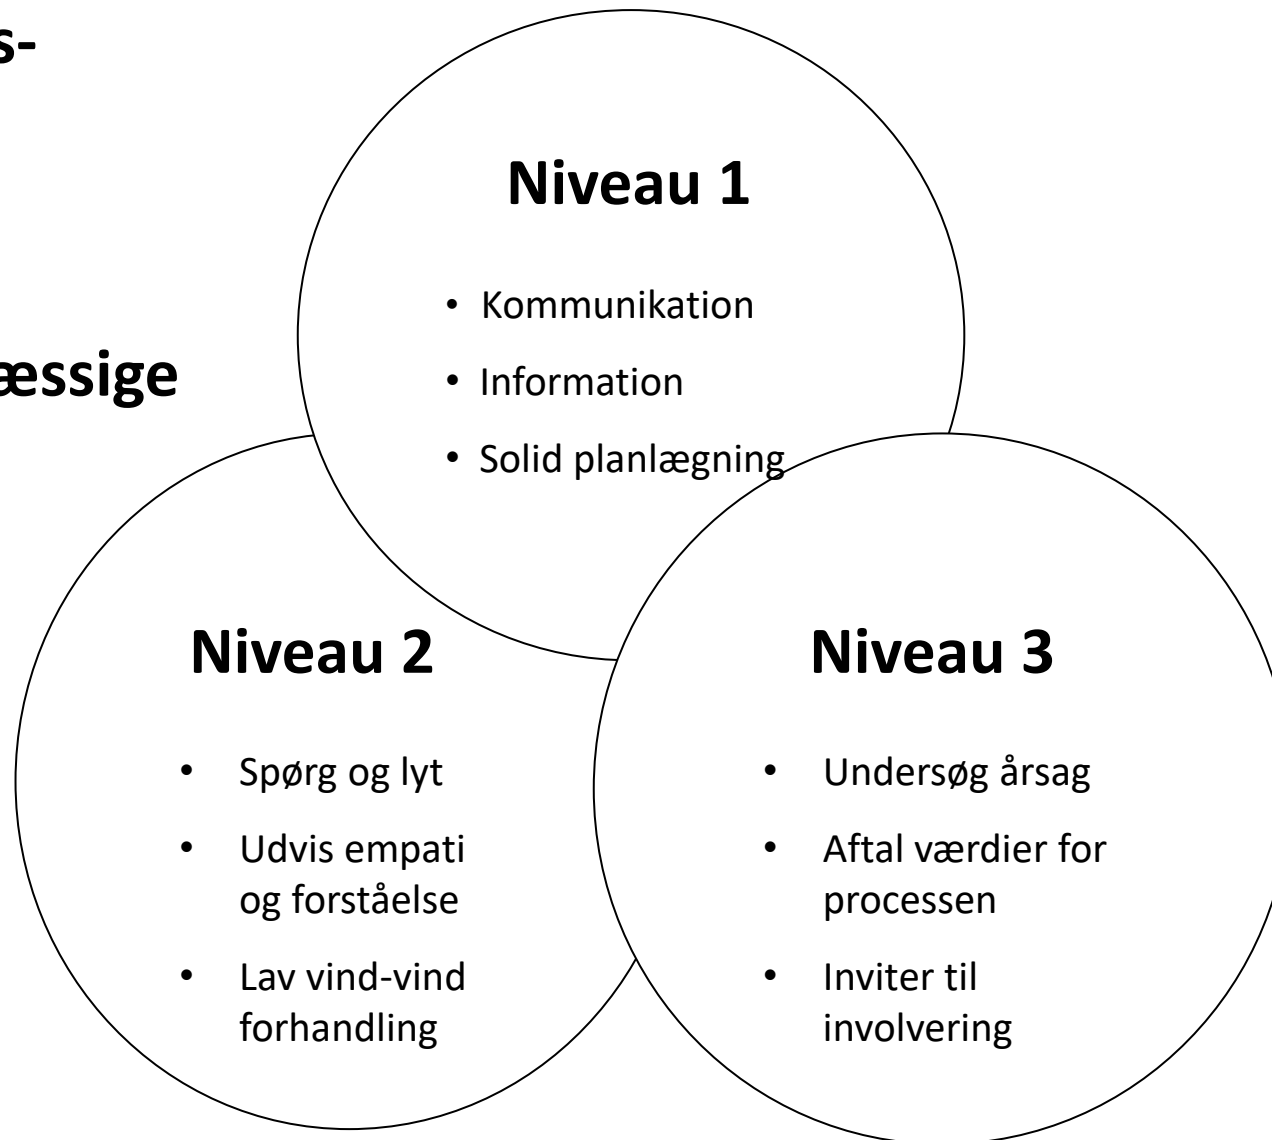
s-

æssige

Niveau 1

- Kommunikation
- Information
- Solid planlægning

Niveau 2

- Spørg og lyt
- Udvis empati og forståelse
- Lav vind-vind forhandling

Niveau 3

- Undersøg årsag
- Aftal værdier for processen
- Inviter til involvering